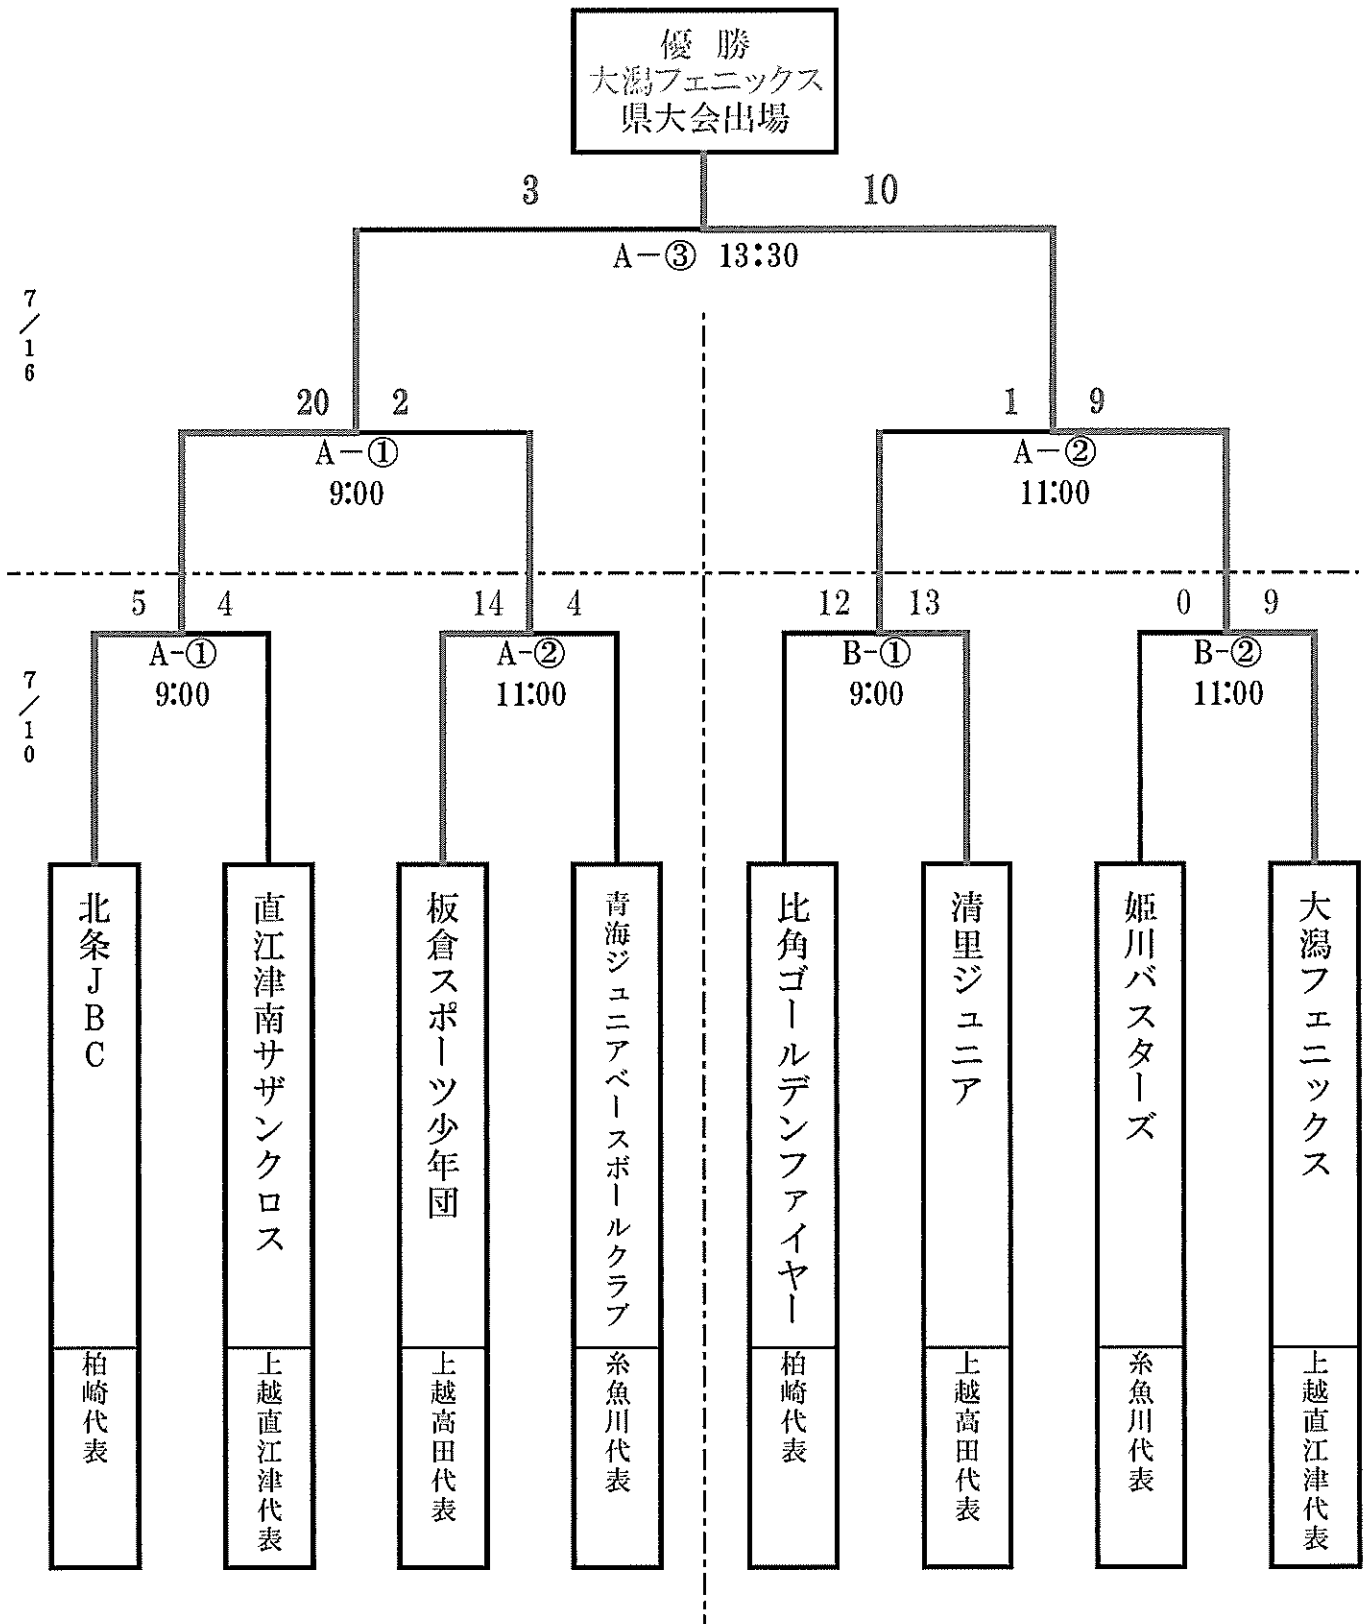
優 勝
大潟フェニックス
県大会出場

3　10
A－③ 13:30

7/16

20　2
A－①
9:00

1　9
A－②
11:00

7/10

5　4
A-①
9:00

14　4
A-②
11:00

12　13
B-①
9:00

0　9
B-②
11:00

北条JBC
柏崎代表

直江津南サザンクロス
上越直江津代表

板倉スポーツ少年団
上越高田代表

青海ジュニアベースボールクラブ
糸魚川代表

比角ゴールデンファイヤー
柏崎代表

清里ジュニア
上越高田代表

姫川バスターズ
糸魚川代表

大潟フェニックス
上越直江津代表